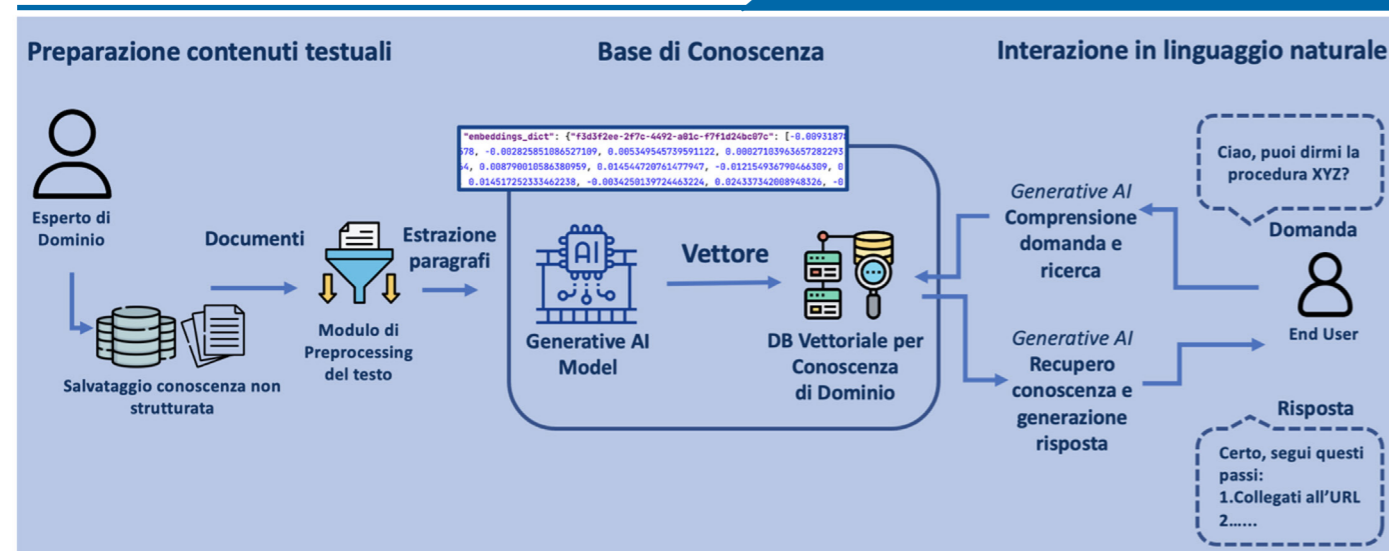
Preparazione contenuti testuali

Base di Conoscenza

Interazione in linguaggio naturale

Esperto di Dominio

Salvataggio conoscenza non strutturata

Documenti

Modulo di Preprocessing del testo

Estrazione paragrafi

"embeddings_dict": {"f3d3f2ee-2f7c-4492-a81c-f7f1d24bc87c": [-0.0093187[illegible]
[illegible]578, -0.002825851886527109, 0.005349545739591122, 0.0082718396365728229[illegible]
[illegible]4, 0.008790010586380959, 0.014544720761477947, -0.012154936798466309, 0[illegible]
0.014517252333462238, -0.0034250139724463224, 0.024337342008948326, -0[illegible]

Generative AI Model

Vettore

DB Vettoriale per Conoscenza di Dominio

Generative AI
Comprensione domanda e ricerca

Generative AI
Recupero conoscenza e generazione risposta

Ciao, puoi dirmi la procedura XYZ?

Domanda

End User

Risposta

Certo, segui questi passi:
1.Collegati all'URL
2......